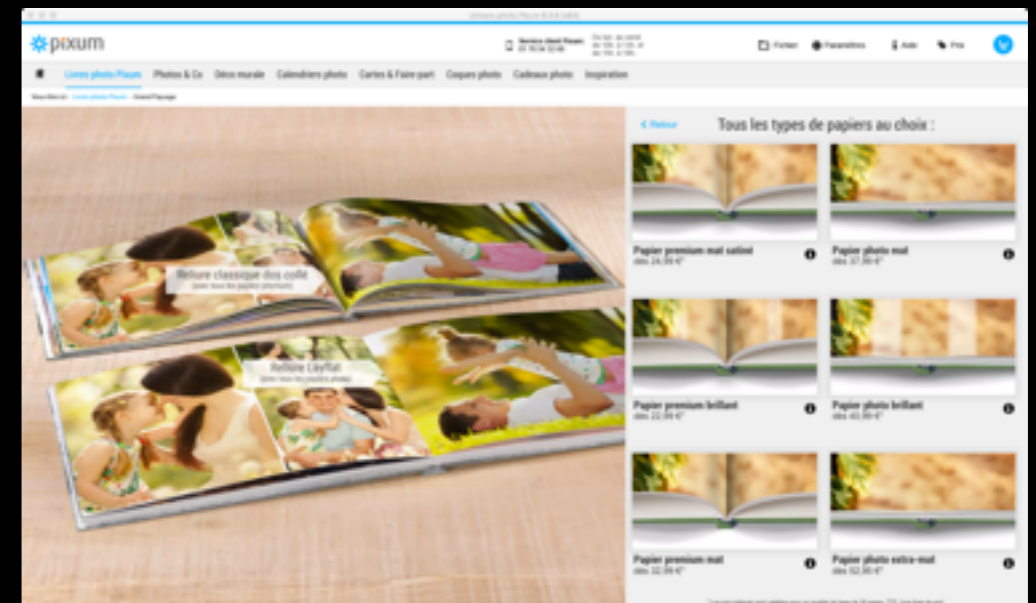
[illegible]

pixum

Service client Pixum
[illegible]

Fichier Paramètres Aide Prix

Livres photo Pixum Photos & Co Déco murale Calendriers photo Cartes & Faire-part Coques photo Cadeaux photo Inspiration

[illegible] Livres photo Pixum Grand Paysage

Reliure classique dos collé
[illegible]

Reliure Layflat
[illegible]

‹ Retour

Tous les types de papiers au choix :

Papier premium mat satiné
dès 24,99 €*

Papier photo mat
dès 37,99 €*

Papier premium brillant
dès 22,99 €*

Papier photo brillant
dès 40,99 €*

Papier premium mat
dès 32,99 €*

Papier photo extra-mat
dès 52,95 €*

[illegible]